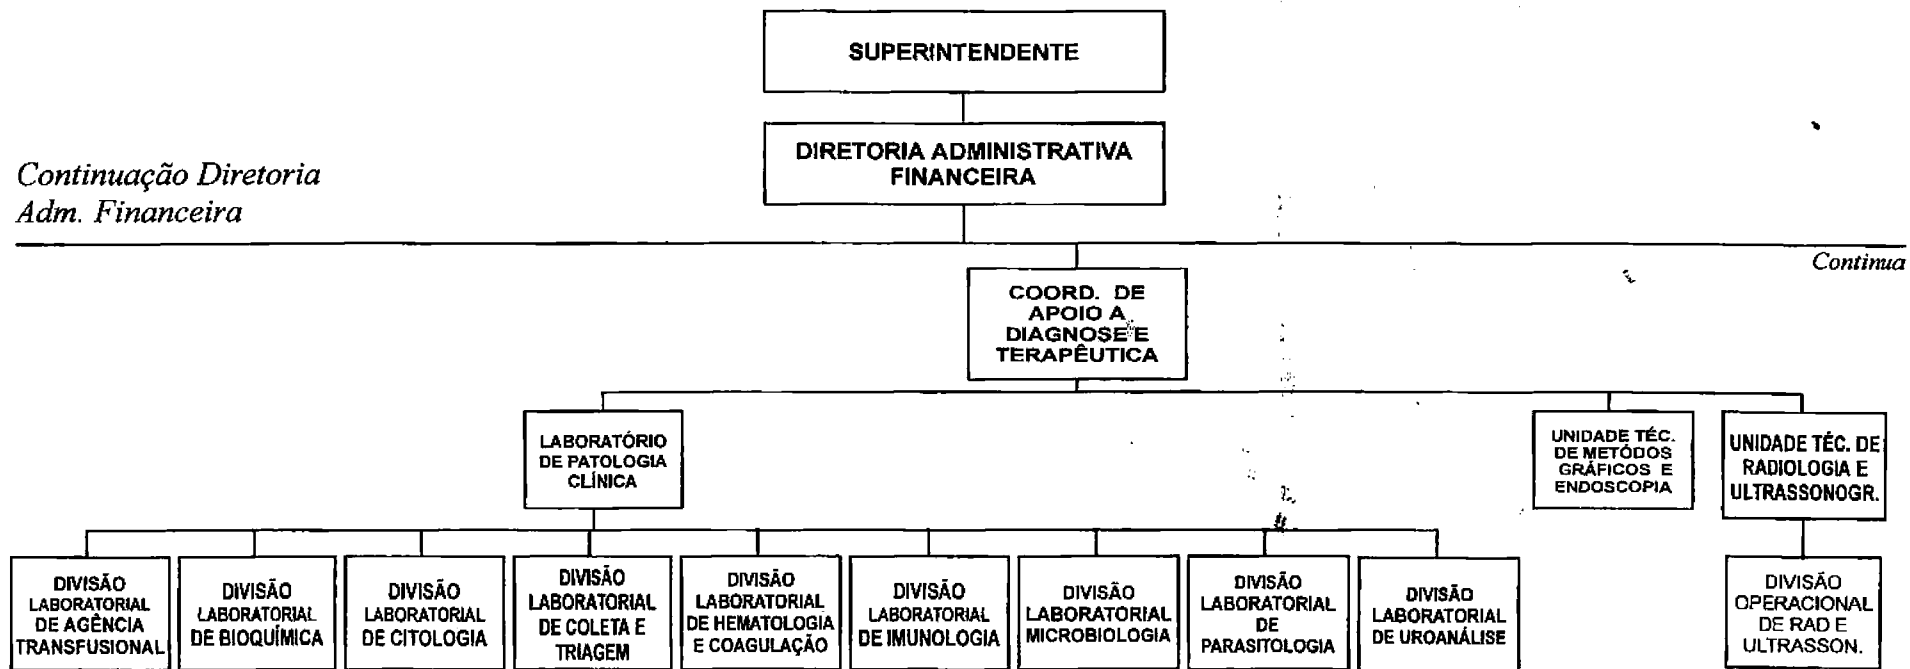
SUPERINTENDENTE

DIRETORIA ADMINISTRATIVA FINANCEIRA

Continuação Diretoria Adm. Financeira

Continua

COORD. DE APOIO A DIAGNOSE E TERAPÊUTICA

LABORATÓRIO DE PATOLOGIA CLÍNICA

UNIDADE TÉC. DE METÓDOS GRÁFICOS E ENDOSCOPIA

UNIDADE TÉC. DE RADIOLOGIA E ULTRASSONOGR.

DIVISÃO LABORATORIAL DE AGÊNCIA TRANSFUSIONAL

DIVISÃO LABORATORIAL DE BIOQUÍMICA

DIVISÃO LABORATORIAL DE CITOLOGIA

DIVISÃO LABORATORIAL DE COLETA E TRIAGEM

DIVISÃO LABORATORIAL DE HEMATOLOGIA E COAGULAÇÃO

DIVISÃO LABORATORIAL DE IMUNOLOGIA

DIVISÃO LABORATORIAL MICROBIOLOGIA

DIVISÃO LABORATORIAL DE PARASITOLOGIA

DIVISÃO LABORATORIAL DE UROANÁLISE

DIVISÃO OPERACIONAL DE RAD E ULTRASSON.